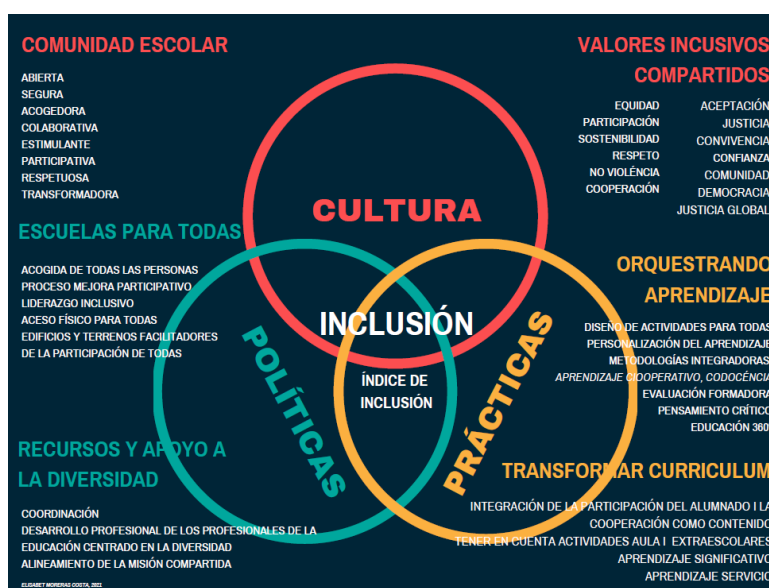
COMUNIDAD ESCOLAR

ABIERTA
SEGURA
ACOGEDORA
COLABORATIVA
ESTIMULANTE
PARTICIPATIVA
RESPETUOSA
TRANSFORMADORA

VALORES INCUSIVOS COMPARTIDOS

EQUIDAD
PARTICIPACIÓN
SOSTENIBILIDAD
RESPETO
NO VIOLÈNCIA
COOPERACIÓN

ACEPTACIÓN
JUSTICIA
CONVIVENCIA
CONFIANZA
COMUNIDAD
DEMOCRACIA
JUSTICIA GLOBAL

CULTURA

ESCUELAS PARA TODAS

ACOGIDA DE TODAS LAS PERSONAS
PROCESO MEJORA PARTICIPATIVO
LIDERAZGO INCLUSIVO
ACESO FÍSICO PARA TODAS
EDIFICIOS Y TERRENOS FACILITADORES DE LA PARTICIPACIÓN DE TODAS

INCLUSIÓN

ÍNDICE DE INCLUSIÓN

POLÍTICAS

PRÁCTICAS

ORQUESTRANDO APRENDIZAJE

DISEÑO DE ACTIVIDADES PARA TODAS
PERSONALIZACIÓN DEL APRENDIZAJE
METODOLOGÍAS INTEGRADORAS
APRENDIZAJE COOPERATIVO, CODOCÈNCIA
EVALUACIÓN FORMADORA
PENSAMIENTO CRÍTICO
EDUCACIÓN 360

RECURSOS Y APOYO A LA DIVERSIDAD

COORDINACIÓN
DESARROLLO PROFESIONAL DE LOS PROFESIONALES DE LA EDUCACIÓN CENTRADO EN LA DIVERSIDAD
ALINEAMIENTO DE LA MISIÓN COMPARTIDA

TRANSFORMAR CURRICULUM

INTEGRACIÓN DE LA PARTICIPACIÓN DEL ALUMNADO I LA
COOPERACIÓN COMO CONTENIDO
TENER EN CUENTA ACTIVIDADES AULA I EXTRAESCOLARES
APRENDIZAJE SIGNIFICATIVO
APRENDIZAJE SERVICIO

ELISABET MORERAS COSTA, 2021